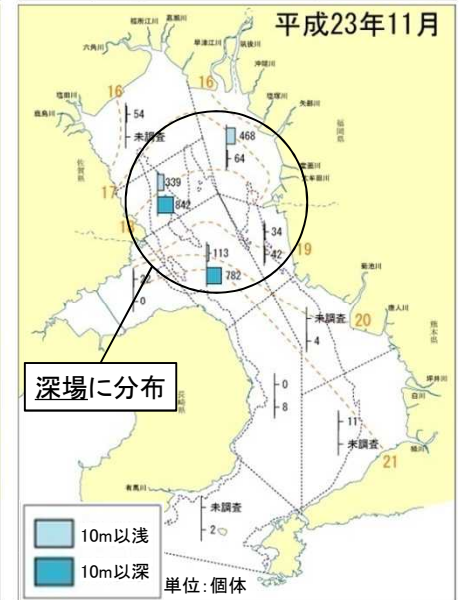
平成23年11月

福所江川 嘉瀬川 早津江川 筑後川 六角川 沖端川 塩田川 矢部川 鹿島川 佐賀県 福岡県 菜切川 大牟田川 菊池川 唐人川 熊本県 坪井川 白川 緑川 有明川 長崎県

16
16
17
18
19
20
21

54
未調査
468
64
339
842
113
782
34
42
2
0
未調査
4
0
8
11
未調査
未調査
2

深場に分布

10m以浅
10m以深

単位:個体